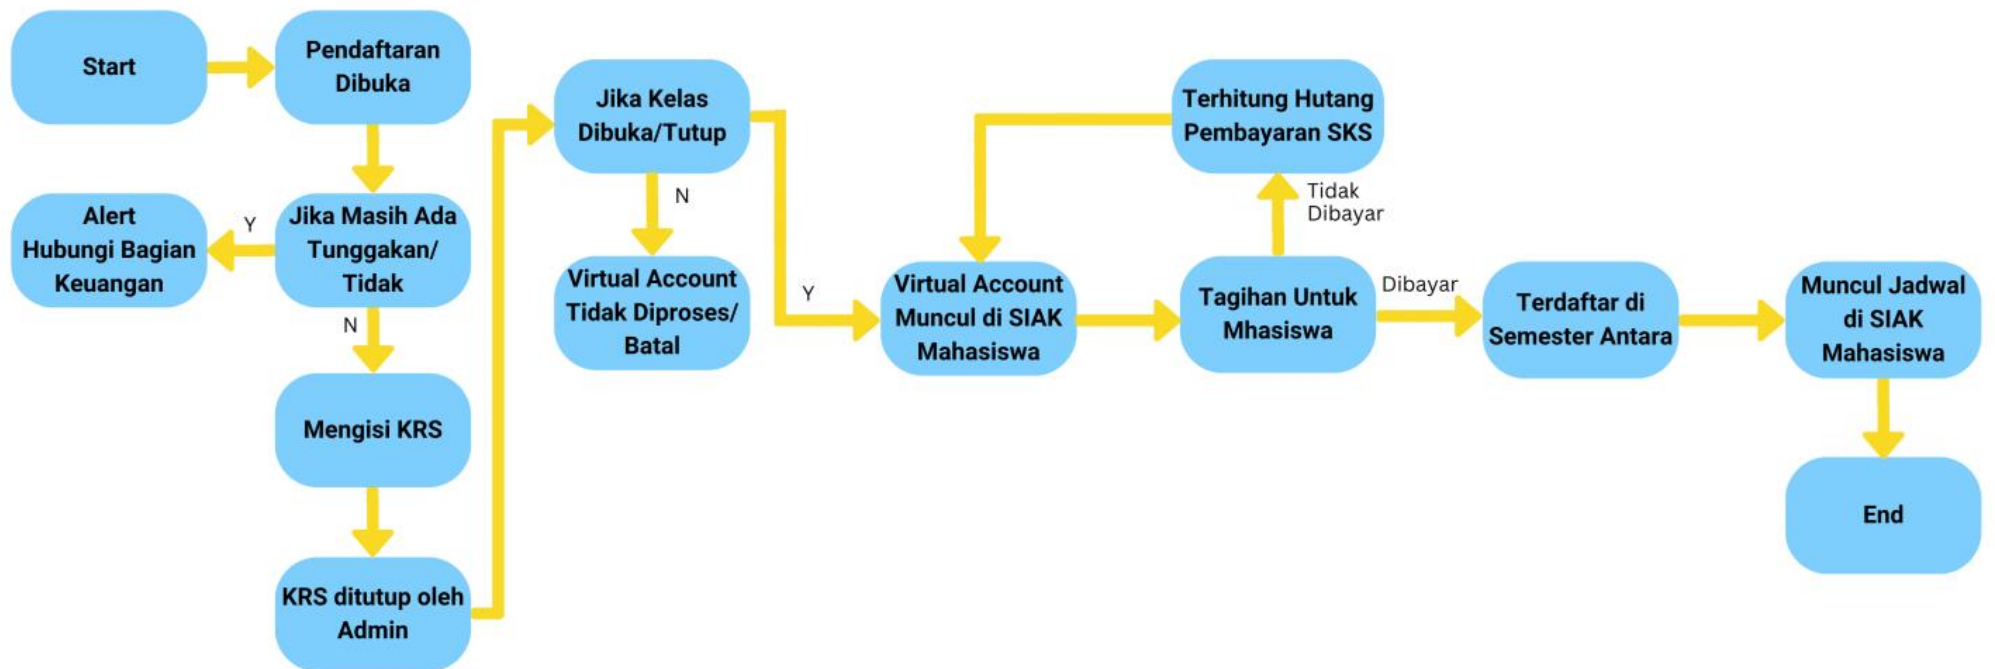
Start

Pendaftaran Dibuka

Jika Masih Ada Tunggakan/ Tidak

Y

Alert Hubungi Bagian Keuangan

N

Mengisi KRS

KRS ditutup oleh Admin

Jika Kelas Dibuka/Tutup

N

Virtual Account Tidak Diproses/ Batal

Y

Virtual Account Muncul di SIAK Mahasiswa

Terhitung Hutang Pembayaran SKS

Tidak Dibayar

Tagihan Untuk Mhasiswa

Dibayar

Terdaftar di Semester Antara

Muncul Jadwal di SIAK Mahasiswa

End